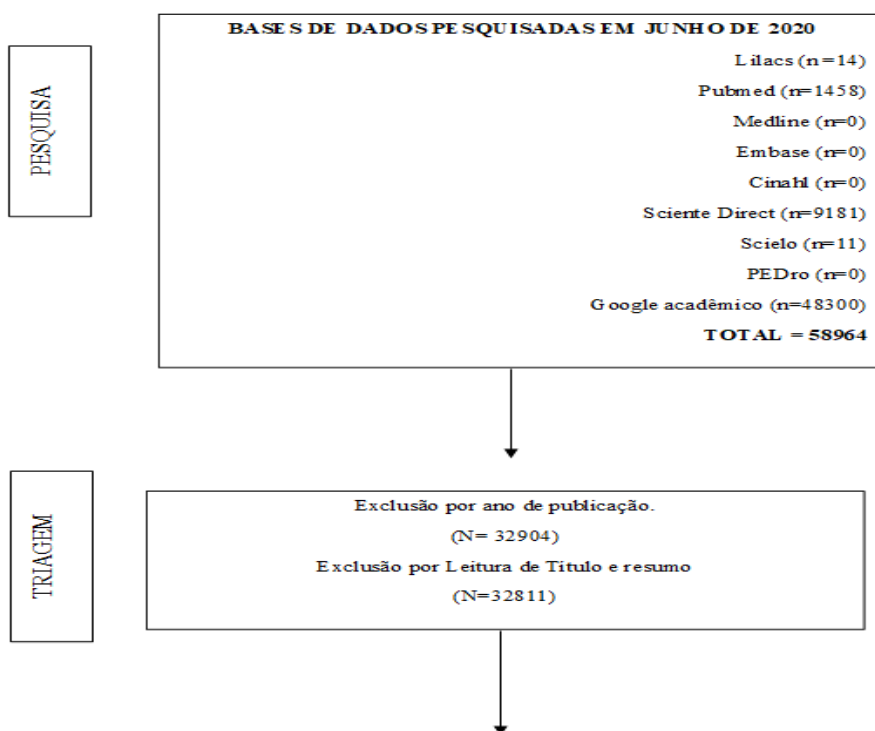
PESQUISA

BASES DE DADOS PESQUISADAS EM JUNHO DE 2020

Lilacs (n=14)

Pubmed (n=1458)

Medline (n=0)

Embase (n=0)

Cinahl (n=0)

Sciente Direct (n=9181)

Scielo (n=11)

PEDro (n=0)

Google acadêmico (n=48300)

TOTAL = 58964

TRIAGEM

Exclusão por ano de publicação.

(N= 32904)

Exclusão por Leitura de Título e resumo

(N=32811)